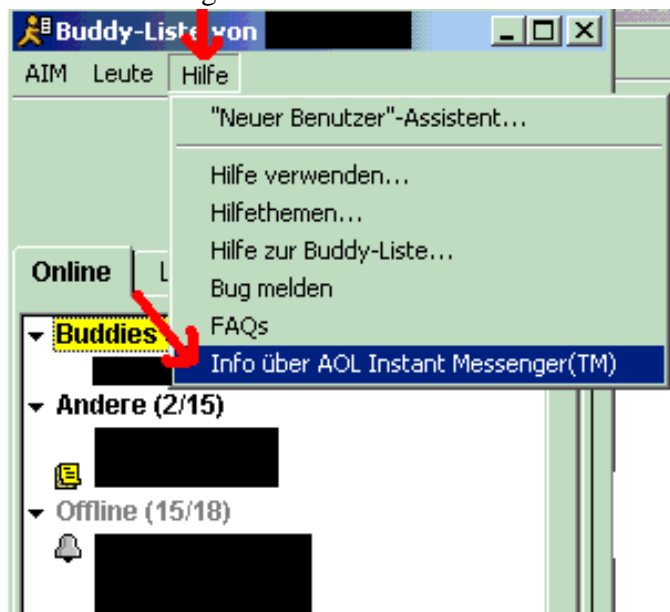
Buddy-Liste von

AIM Leute Hilfe

"Neuer Benutzer"-Assistent...

Hilfe verwenden...
Hilfethemen...
Hilfe zur Buddy-Liste...
Bug melden
FAQs
Info über AOL Instant Messenger(TM)

Online L

Buddies

Andere (2/15)

Offline (15/18)